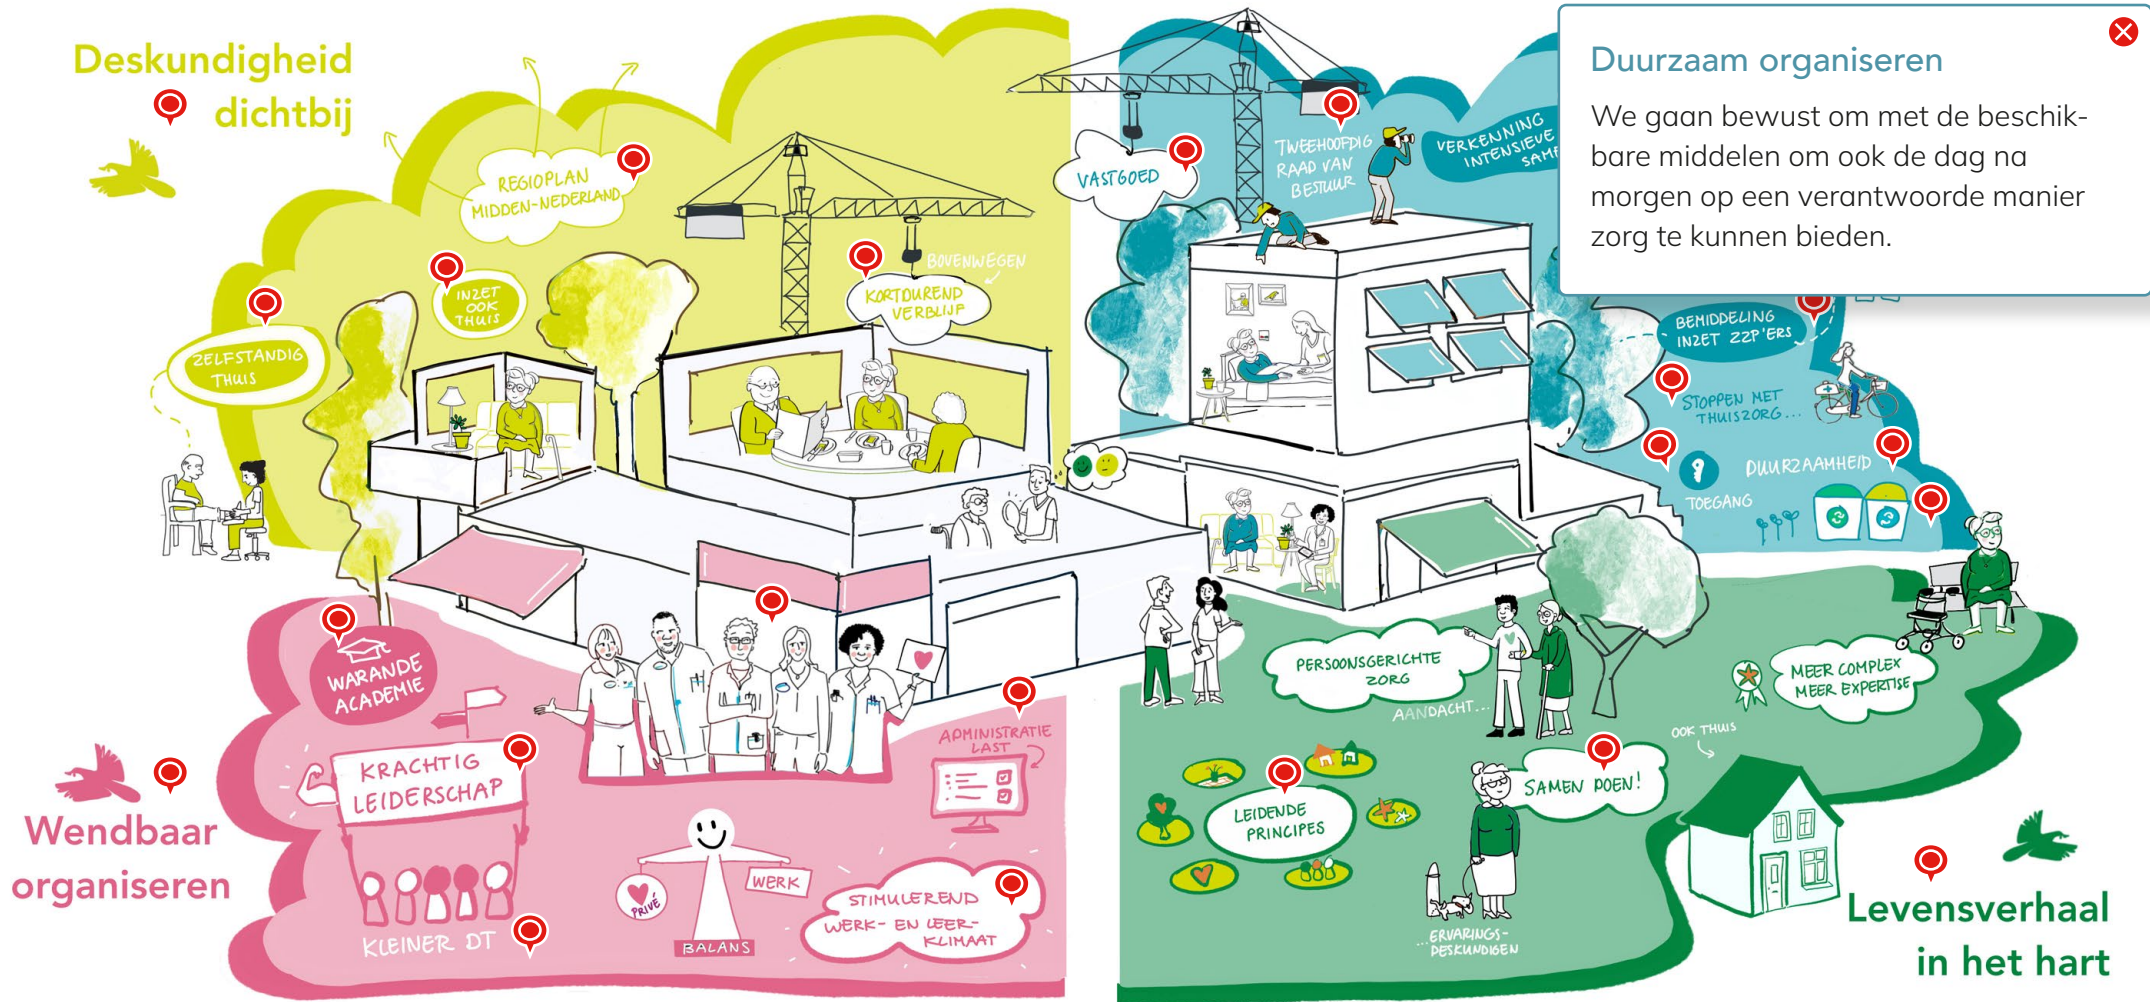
Deskundigheid dichtbij

REGIOPLAN MIDDEN-NEDERLAND

INZET OOK THUIS

ZELFSTANDIG THUIS

BOVENWEGEN

KORTDUREND VERBLIJF

VASTGOED

TWEEHOOFDIG RAAD VAN BESTUUR

VERKENNING INTENSIEVE SAM

Duurzaam organiseren

We gaan bewust om met de beschikbare middelen om ook de dag na morgen op een verantwoorde manier zorg te kunnen bieden.

BEMIDDELING INZET ZZP'ERS

STOPPEN MET THUISZORG...

DUURZAAMHEID

TOEGANG

WARANDE ACADEMIE

KRACHTIG LEIDERSCHAP

KLEINER DT

Wendbaar organiseren

ADMINISTRATIE LAST

WERK

PRIVÉ

BALANS

STIMULEREND WERK- EN LEER-KLIMAAT

PERSOONSGERICHTE ZORG

AANDACHT...

MEER COMPLEX MEER EXPERTISE

OOK THUIS

SAMEN DOEN!

LEIDENDE PRINCIPES

...ERVARINGS-DESKUNDIGEN

Levensverhaal in het hart